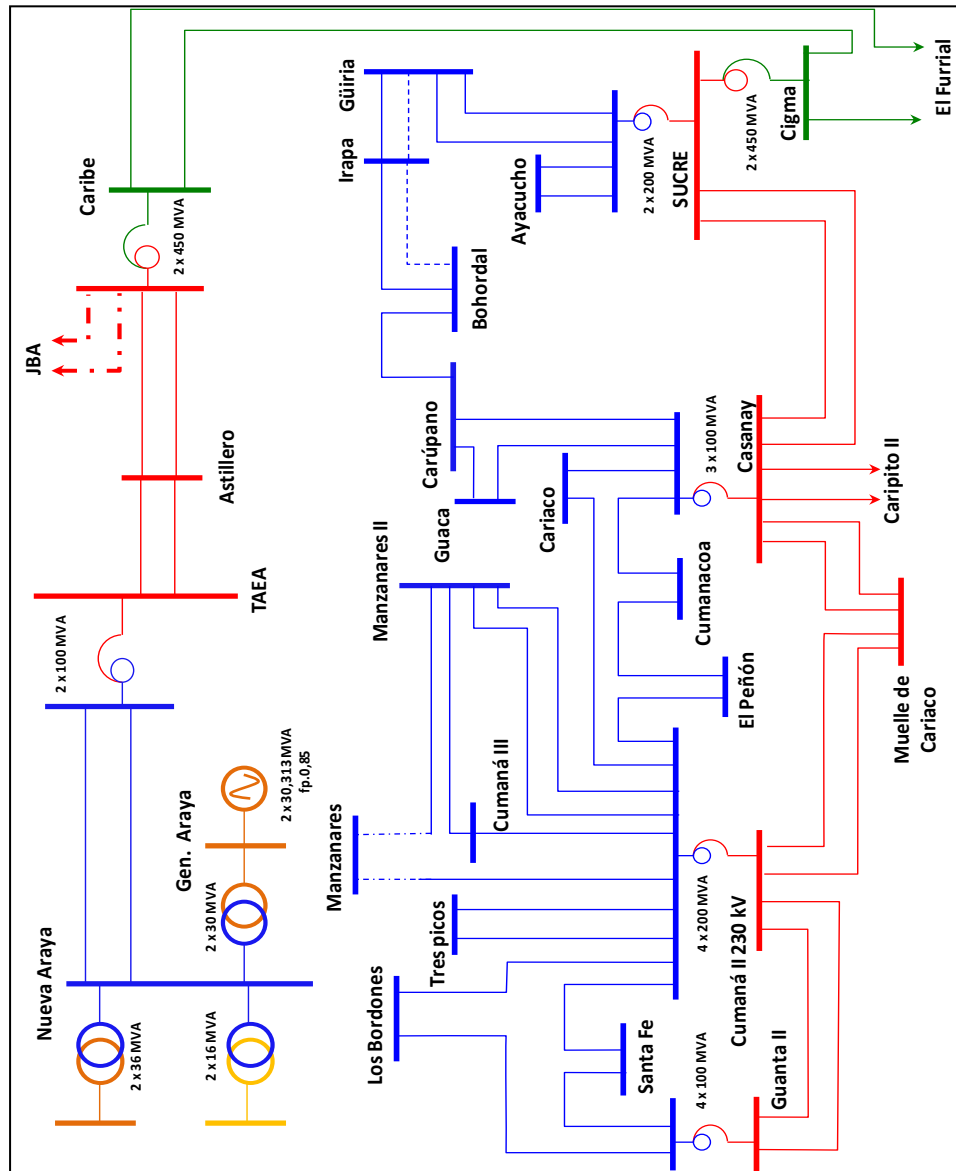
Caribe
2 x 450 MVA
JBA
Astillero
TAEA
2 x 100 MVA
Nueva Araya
2 x 36 MVA
2 x 16 MVA
2 x 30 MVA
Gen. Araya
2 x 30,313 MVA fp.0,85
Güiria
Irapa
Bohordal
Ayacucho
2 x 200 MVA
SUCRE
2 x 450 MVA
Cigma
El Furrial
Carúpano
Guaca
Cariaco
3 x 100 MVA
Casanay
Caripito II
Manzanares II
Cumanacoa
El Peñón
Muelle de Cariaco
Cumaná III
Manzanares
Tres picos
Los Bordones
4 x 200 MVA
Cumaná II 230 kV
Santa Fe
4 x 100 MVA
Guanta II